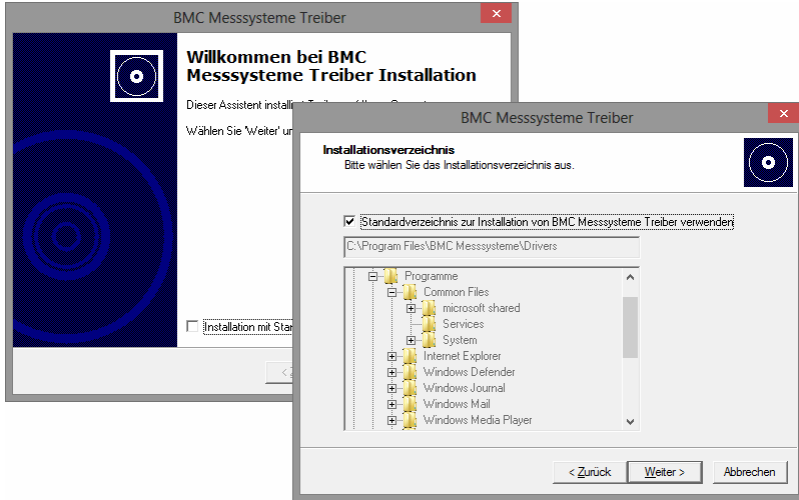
BMC Messsysteme Treiber

Willkommen bei BMC Messsysteme Treiber Installation

Dieser Assistent installiert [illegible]

Wählen Sie 'Weiter' un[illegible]

Installation mit Star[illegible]

BMC Messsysteme Treiber

Installationsverzeichnis
Bitte wählen Sie das Installationsverzeichnis aus.

Standardverzeichnis zur Installation von BMC Messsysteme Treiber verwenden

C:\Program Files\BMC Messsysteme\Drivers

Programme
Common Files
microsoft shared
Services
System
Internet Explorer
Windows Defender
Windows Journal
Windows Mail
Windows Media Player

< Zurück
Weiter >
Abbrechen